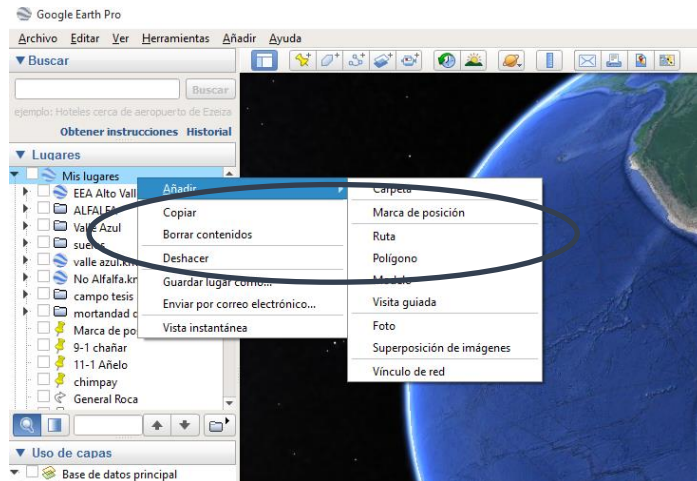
Google Earth Pro

Archivo Editar Ver Herramientas Añadir Ayuda

▼Buscar

Buscar

ejemplo: Hoteles cerca de aeropuerto de Ezeiza

Obtener instrucciones Historial

▼Lugares

Mis lugares

EEA Alto Vall

ALFALFA

Valle Azul

suelos

valle azul.km

No Alfalfa.km

campo tesis

mortandad d

Marca de po

9-1 chañar

11-1 Añelo

chimpay

General Roca

Añadir

Copiar

Borrar contenidos

Deshacer

Guardar lugar como...

Enviar por correo electrónico...

Vista instantánea

Carpeta

Marca de posición

Ruta

Polígono

Modelo

Visita guiada

Foto

Superposición de imágenes

Vínculo de red

▼Uso de capas

Base de datos principal